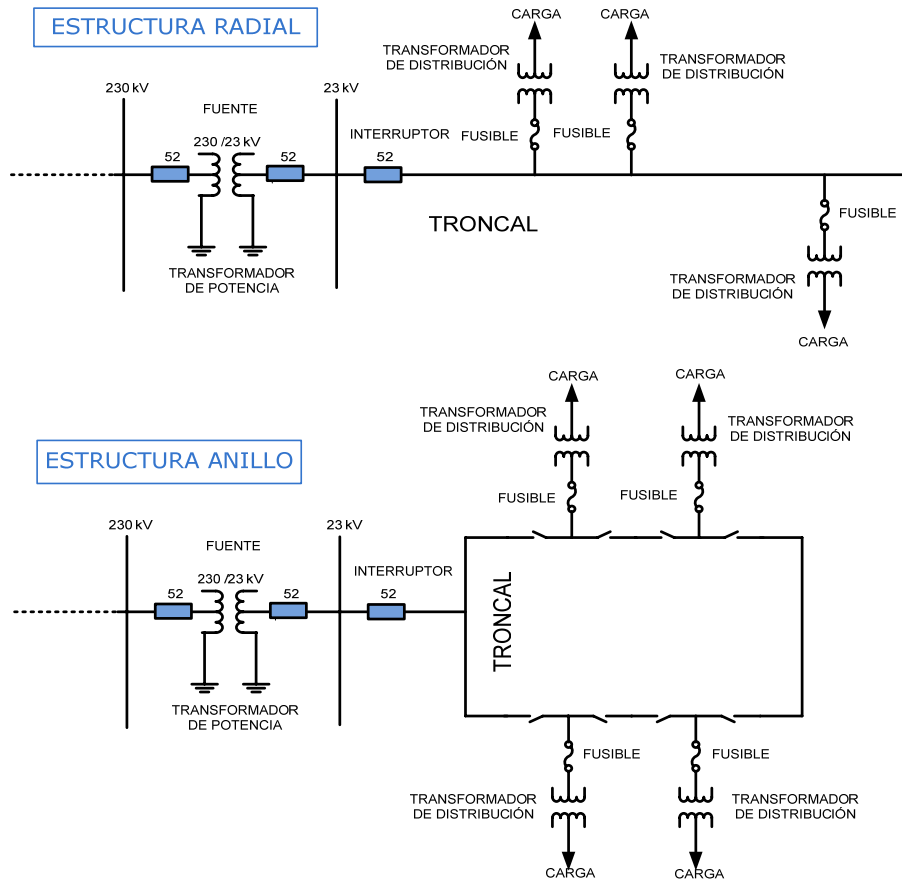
ESTRUCTURA RADIAL

CARGA
CARGA
TRANSFORMADOR DE DISTRIBUCIÓN
TRANSFORMADOR DE DISTRIBUCIÓN
230 kV
FUENTE
23 kV
230 /23 kV
INTERRUPTOR
FUSIBLE
FUSIBLE
52
52
52
TRONCAL
FUSIBLE
TRANSFORMADOR DE POTENCIA
TRANSFORMADOR DE DISTRIBUCIÓN
CARGA

CARGA
CARGA
TRANSFORMADOR DE DISTRIBUCIÓN
TRANSFORMADOR DE DISTRIBUCIÓN

ESTRUCTURA ANILLO

FUSIBLE
FUSIBLE
230 kV
23 kV
FUENTE
230 /23 kV
INTERRUPTOR
52
52
52
TRONCAL
TRANSFORMADOR DE POTENCIA
FUSIBLE
FUSIBLE
TRANSFORMADOR DE DISTRIBUCIÓN
TRANSFORMADOR DE DISTRIBUCIÓN
CARGA
CARGA